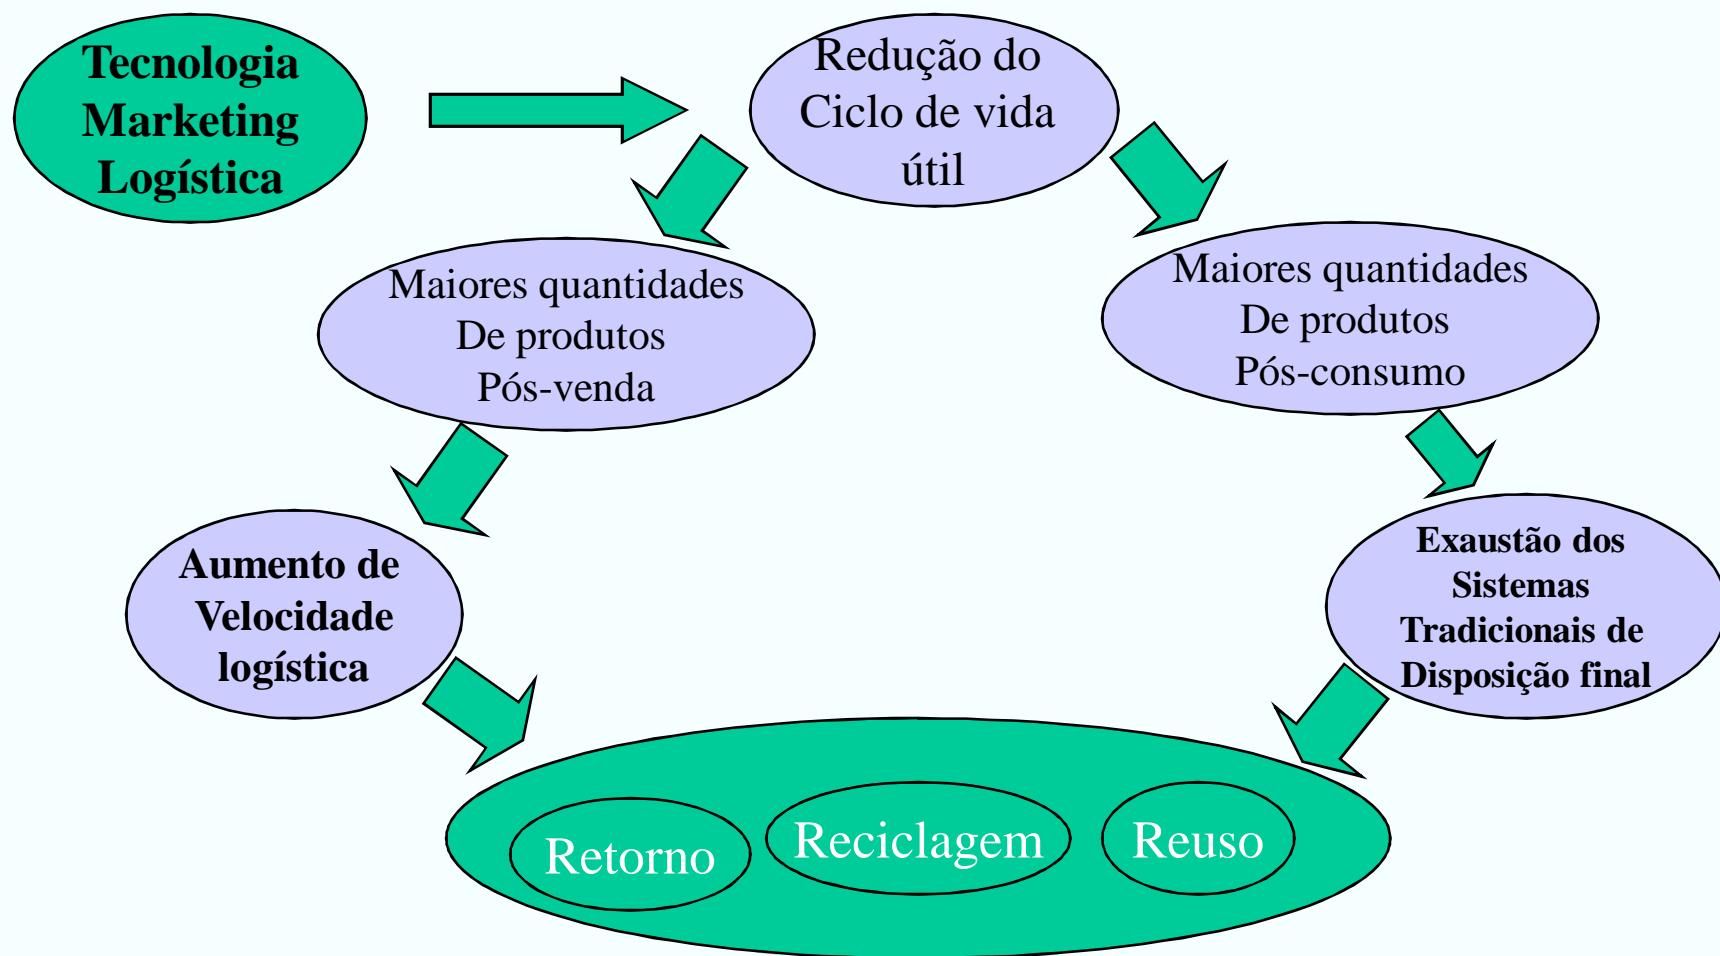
Tecnologia
Marketing
Logística

Redução do
Ciclo de vida
útil

Maiores quantidades
De produtos
Pós-venda

Maiores quantidades
De produtos
Pós-consumo

Aumento de
Velocidade
logística

Exaustão dos
Sistemas
Tradicionais de
Disposição final

Retorno

Reciclagem

Reuso